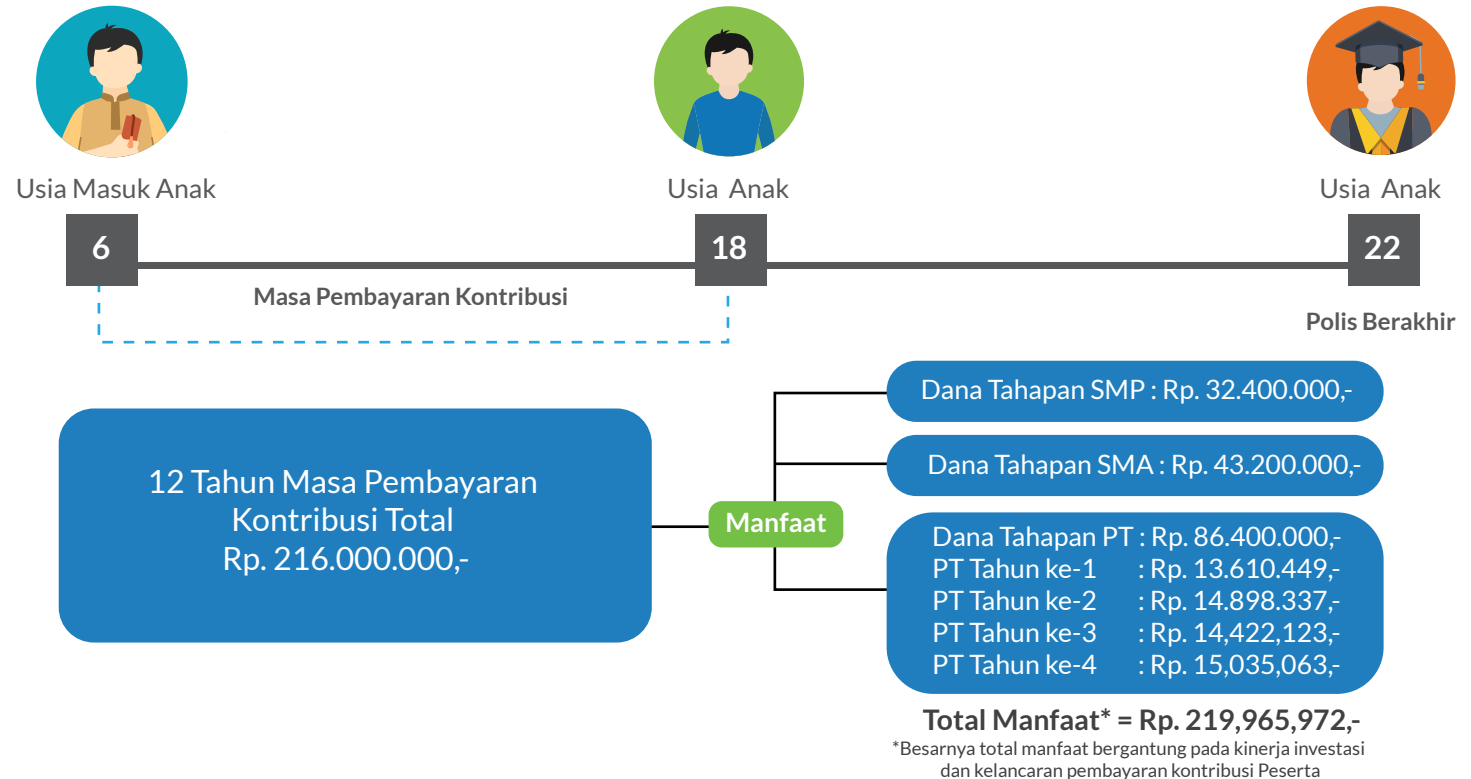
Usia Masuk Anak

Usia Anak

Usia Anak

6

18

22

Masa Pembayaran Kontribusi

Polis Berakhir

12 Tahun Masa Pembayaran Kontribusi Total Rp. 216.000.000,-

Manfaat

Dana Tahapan SMP : Rp. 32.400.000,-

Dana Tahapan SMA : Rp. 43.200.000,-

Dana Tahapan PT : Rp. 86.400.000,-
PT Tahun ke-1 : Rp. 13.610.449,-
PT Tahun ke-2 : Rp. 14.898.337,-
PT Tahun ke-3 : Rp. 14,422,123,-
PT Tahun ke-4 : Rp. 15,035,063,-

Total Manfaat* = Rp. 219,965,972,-

*Besarnya total manfaat bergantung pada kinerja investasi dan kelancaran pembayaran kontribusi Peserta